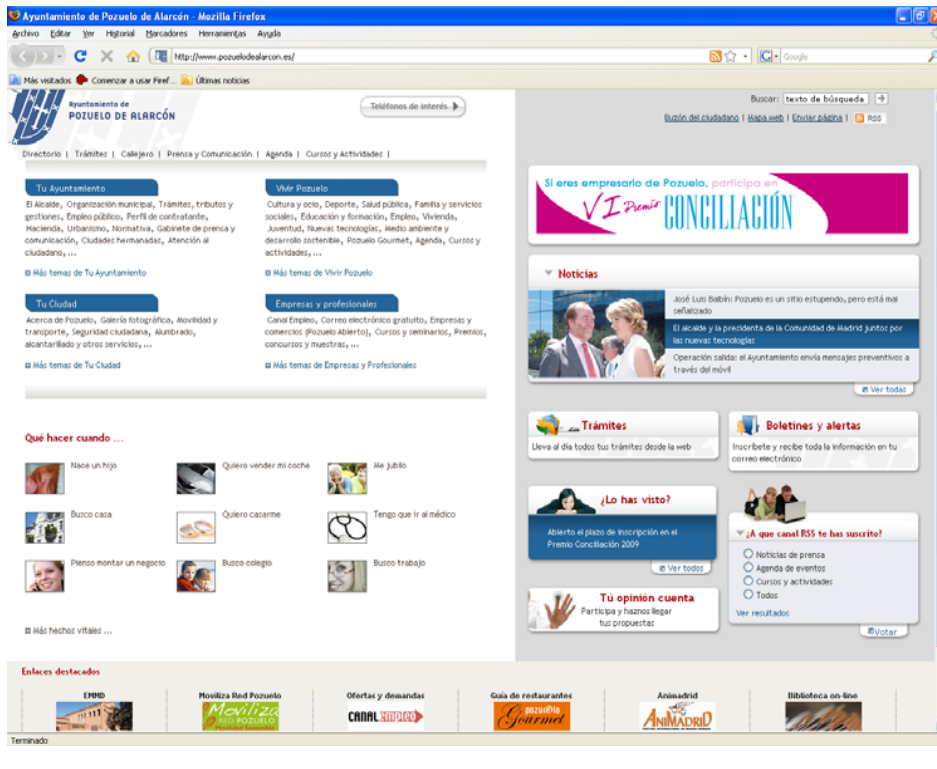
Ayuntamiento de Pozuelo de Alarcón - Mozilla Firefox

Archivo Editar Ver Historial Marcadores Herramientas Ayuda

http://www.pozuelodealarcon.es/

Google

Más visitados Comenzar a usar Firef... Últimas noticias

Ayuntamiento de POZUELO DE ALARCÓN

Teléfonos de interés

Buscar: texto de búsqueda

Buzón del ciudadano | Mapa web | Enviar página | RSS

Directorio | Trámites | Callejero | Prensa y Comunicación | Agenda | Cursos y Actividades |

Tu Ayuntamiento

El Alcalde, Organización municipal, Trámites, tributos y gestiones, Empleo público, Perfil de contratante, Hacienda, Urbanismo, Normativa, Gabinete de prensa y comunicación, Ciudades hermanadas, Atención al ciudadano, ...

Más temas de Tu Ayuntamiento

Vivir Pozuelo

Cultura y ocio, Deporte, Salud pública, Familia y servicios sociales, Educación y formación, Empleo, Vivienda, Juventud, Nuevas tecnologías, Medio ambiente y desarrollo sostenible, Pozuelo Gourmet, Agenda, Cursos y actividades, ...

Más temas de Vivir Pozuelo

Tu Ciudad

Acerca de Pozuelo, Galería fotográfica, Movilidad y transporte, Seguridad ciudadana, Alumbrado, alcantarillado y otros servicios, ...

Más temas de Tu Ciudad

Empresas y profesionales

Canal Empleo, Correo electrónico gratuito, Empresas y comercios (Pozuelo Abierto), Cursos y seminarios, Premios, concursos y muestras, ...

Más temas de Empresas y Profesionales

Si eres empresario de Pozuelo, participa en VI Premio CONCILIACIÓN

Noticias

José Luis Balbín: Pozuelo es un sitio estupendo, pero está mal señalizado

El alcalde y la presidenta de la Comunidad de Madrid juntos por las nuevas tecnologías

Operación salida: el Ayuntamiento envía mensajes preventivos a través del móvil

Ver todas

Qué hacer cuando ...

Nace un hijo
Quiero vender mi coche
Me jubilo
Busco casa
Quiero casarme
Tengo que ir al médico
Pienso montar un negocio
Busco colegio
Busco trabajo

Más hechos vitales ...

Trámites

Lleva al día todos tus trámites desde la web

Boletines y alertas

Inscríbete y recibe toda la información en tu correo electrónico

¿Lo has visto?

Abierto el plazo de inscripción en el Premio Conciliación 2009

Ver todos

¿A qué canal RSS te has suscrito?

Noticias de prensa
Agenda de eventos
Cursos y actividades
Todos

Ver resultados

Votar

Tú opinión cuenta

Participa y haznos llegar tus propuestas

Enlaces destacados

EMMD
Moviliza Red Pozuelo
Ofertas y demandas
Guía de restaurantes
Animadrid
Biblioteca on-line

Moviliza RED POZUELO
CANAL EMPLEO
pozuelo Gourmet
ANIMADRID

Terminado